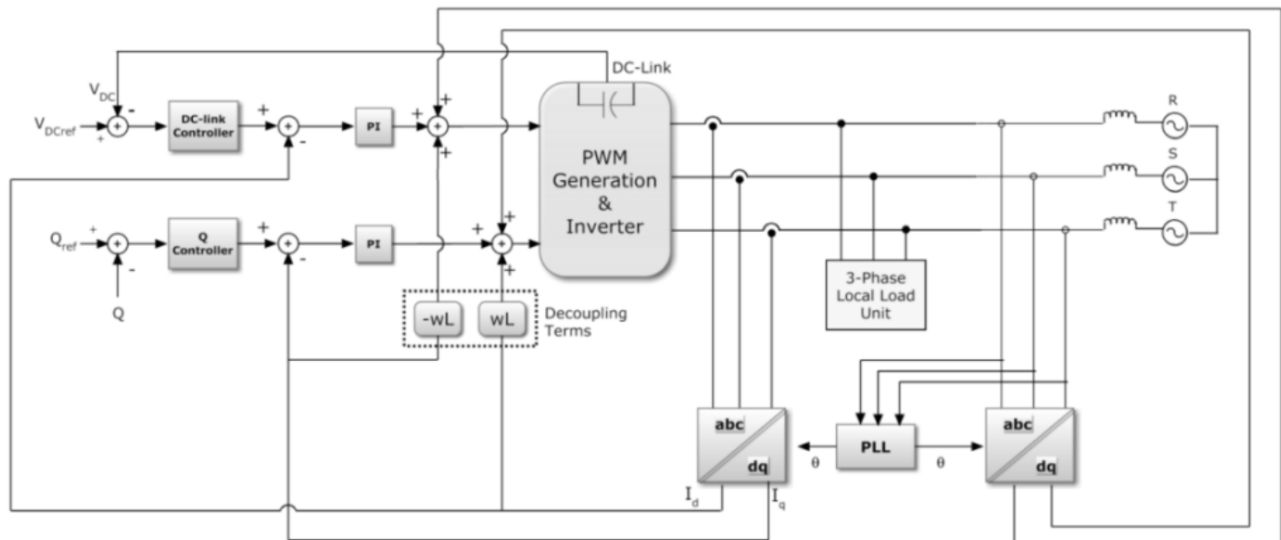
DC-Link
$V_{DC}$
-
$V_{DCref}$
+
DC-link Controller
+
-
PI
+
+
+
PWM Generation & Inverter
R
S
T
$Q_{ref}$
+
-
Q Controller
+
-
PI
+
+
+
Q
3-Phase Local Load Unit
-wL
wL
Decoupling Terms
abc
dq
θ
PLL
θ
abc
dq
$I_d$
$I_q$